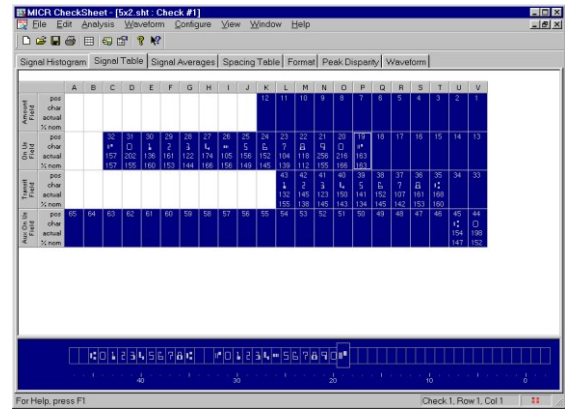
MICR CheckSheet - [5x2 sht : Check #1]

File Edit Analysis Waveform Configure View Window Help

Signal Histogram | Signal Table | Signal Averages | Spacing Table | Format | Peak Disparity | Waveform

| | | A | B | C | D | E | F | G | H | I | J | K | L | M | N | O | P | Q | R | S | T | U | V |
|---|---|---|---|---|---|---|---|---|---|---|---|---|---|---|---|---|---|---|---|---|---|---|---|
| Amount Field | pos | | | | | | | | | | | 12 | 11 | 10 | 9 | 8 | 7 | 6 | 5 | 4 | 3 | 2 | 1 |
| | char | | | | | | | | | | | | | | | | | | | | | | |
| | actual | | | | | | | | | | | | | | | | | | | | | | |
| | % nom | | | | | | | | | | | | | | | | | | | | | | |
| On Us Field | pos | | | 32 | 31 | 30 | 29 | 28 | 27 | 26 | 25 | 24 | 23 | 22 | 21 | 20 | 19 | 18 | 17 | 16 | 15 | 14 | 13 |
| | char | | | ⑈ | 0 | 1 | 2 | 3 | 4 | ⑉ | 5 | 6 | 7 | 8 | 9 | 0 | ⑈ | | | | | | |
| | actual | | | 157 | 202 | 136 | 161 | 122 | 174 | 105 | 156 | 152 | 104 | 118 | 256 | 216 | 163 | | | | | | |
| | % nom | | | 157 | 155 | 160 | 153 | 144 | 166 | 158 | 149 | 145 | 139 | 112 | 155 | 166 | 163 | | | | | | |
| Transit Field | pos | | | | | | | | | | | | 43 | 42 | 41 | 40 | 39 | 38 | 37 | 36 | 35 | 34 | 33 |
| | char | | | | | | | | | | | | 1 | 2 | 3 | 4 | 5 | 6 | 7 | 8 | ⑆ | | |
| | actual | | | | | | | | | | | | 132 | 145 | 123 | 150 | 141 | 152 | 107 | 161 | 168 | | |
| | % nom | | | | | | | | | | | | 155 | 138 | 145 | 143 | 134 | 145 | 142 | 153 | 160 | | |
| Aux On Us Field | pos | 65 | 64 | 63 | 62 | 61 | 60 | 59 | 58 | 57 | 56 | 55 | 54 | 53 | 52 | 51 | 50 | 49 | 48 | 47 | 46 | 45 | 44 |
| | char | | | | | | | | | | | | | | | | | | | | | ⑆ | 0 |
| | actual | | | | | | | | | | | | | | | | | | | | | 154 | 198 |
| | % nom | | | | | | | | | | | | | | | | | | | | | 147 | 152 |

⑆0123456789⑆ ⑈01234⑉56789⑈

40 30 20 10 0

For Help, press F1 | Check 1, Row 1, Col 1